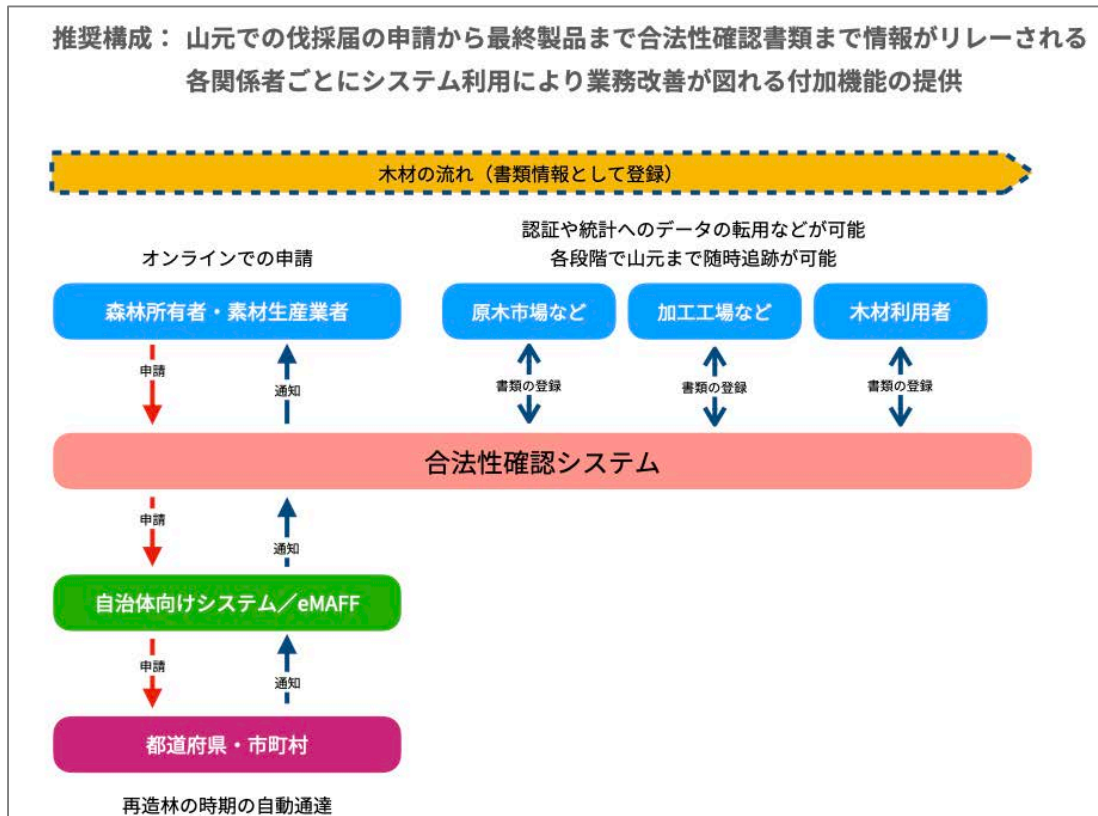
推奨構成： 山元での伐採届の申請から最終製品まで合法性確認書類まで情報がリレーされる
各関係者ごとにシステム利用により業務改善が図れる付加機能の提供

木材の流れ（書類情報として登録）

オンラインでの申請

認証や統計へのデータの転用などが可能
各段階で山元まで随時追跡が可能

森林所有者・素材生産業者

原木市場など

加工工場など

木材利用者

申請

通知

書類の登録

書類の登録

書類の登録

合法性確認システム

申請

通知

自治体向けシステム／eMAFF

申請

通知

都道府県・市町村

再造林の時期の自動通達